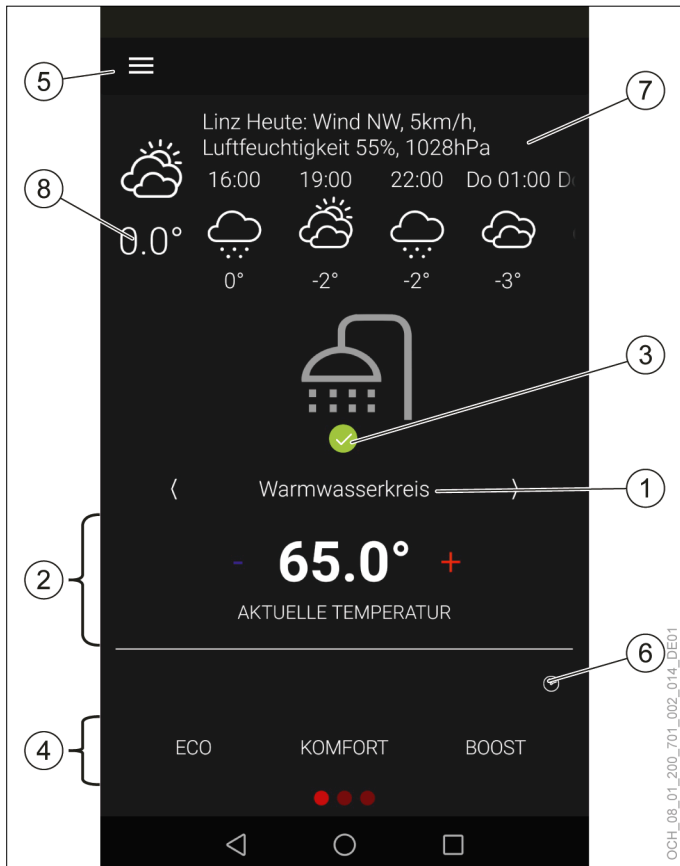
5
7
Linz Heute: Wind NW, 5km/h, Luftfeuchtigkeit 55%, 1028hPa
8
16:00 19:00 22:00 Do 01:00 D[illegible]
0.0°
0° -2° -2° -3°
3
‹ Warmwasserkreis ›
1
2
- 65.0° +
AKTUELLE TEMPERATUR
6
4
ECO KOMFORT BOOST
OCH_08_01_200_701_002_014_DE01